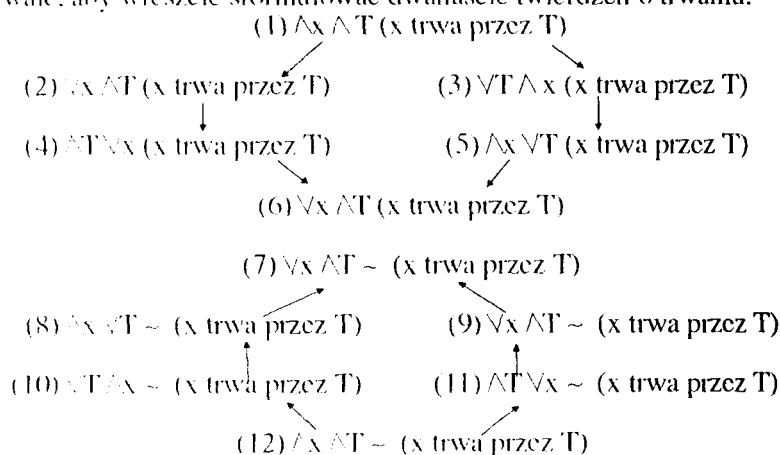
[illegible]

(1) $\bigwedge x \bigwedge T$ (x trwa przez T)

(2) $\bigvee x \bigwedge T$ (x trwa przez T)

(3) $\bigvee T \bigwedge x$ (x trwa przez T)

(4) $\bigwedge T \bigvee x$ (x trwa przez T)

(5) $\bigwedge x \bigvee T$ (x trwa przez T)

(6) $\bigvee x \bigwedge T$ (x trwa przez T)

(7) $\bigvee x \bigwedge T \sim$ (x trwa przez T)

(8) $\bigwedge x \bigvee T \sim$ (x trwa przez T)

(9) $\bigvee x \bigwedge T \sim$ (x trwa przez T)

(10) $\bigvee T \bigwedge x \sim$ (x trwa przez T)

(11) $\bigwedge T \bigvee x \sim$ (x trwa przez T)

(12) $\bigwedge x \bigwedge T \sim$ (x trwa przez T)